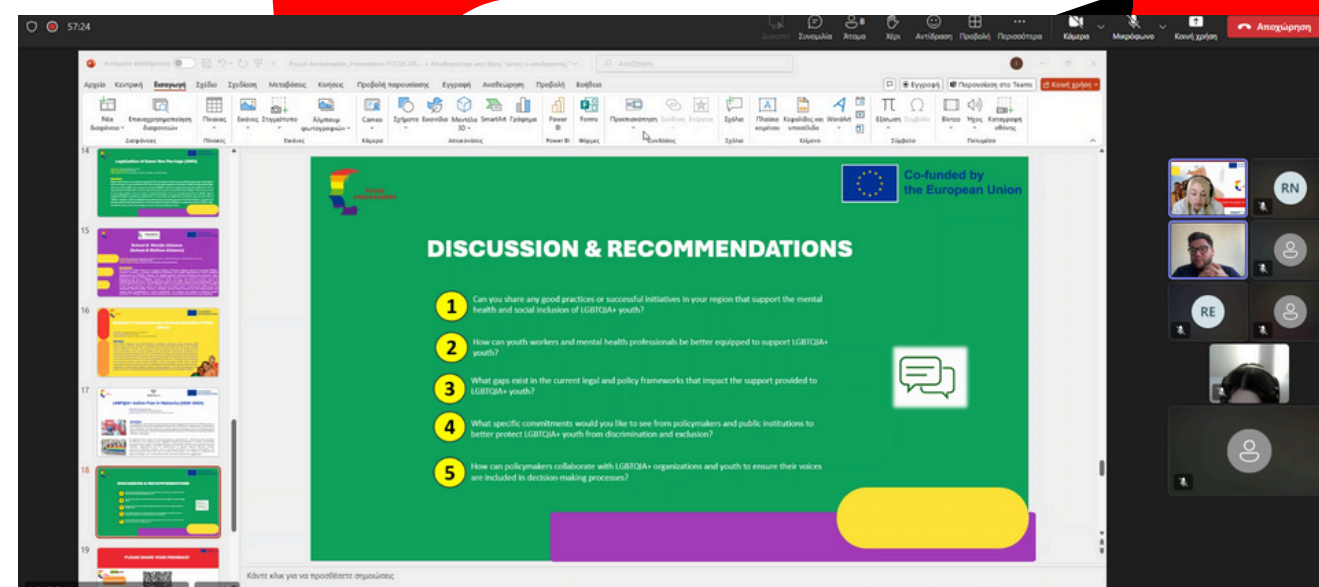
57:24

Συνομιλία Άτομα Χέρι Αντίδραση Προβολή Περισσότερα Κάμερα Μικρόφωνο Κοινή χρήση Αποχώρηση

Αρχείο Κεντρική Εισαγωγή Σχέδιο Σχεδίαση Μεταβάσεις Κινήσεις Προβολή παρουσίασης Εγγραφή Αναθεώρηση Προβολή Βοήθεια

Εγγραφή Παρουσίαση στο Teams Κοινή χρήση

Νέα διαφάνεια Επαναχρησιμοποίηση διαφανειών Πίνακας Εικόνες Στιγμιότυπο Άλμπουμ φωτογραφιών Cameo Σχήματα Εικονίδια Μοντέλα 3D SmartArt Γράφημα Power BI Forms Προεπισκόπηση Σύνδεση Ενέργεια Σχόλιο Πλαίσιο κειμένου Κεφαλίδα και υποσέλιδο WordArt Εξίσωση Σύμβολο Βίντεο Ήχος Καταγραφή οθόνης

Διαφάνειες Πίνακες Εικόνες Κάμερα Απεικονίσεις Power BI Φόρμες Συνδέσεις Σχόλια Κείμενο Σύμβολα Πολυμέσα

14
15
16
17
18
19

Co-funded by the European Union

DISCUSSION & RECOMMENDATIONS

1 Can you share any good practices or successful initiatives in your region that support the mental health and social inclusion of LGBTQIA+ youth?

2 How can youth workers and mental health professionals be better equipped to support LGBTQIA+ youth?

3 What gaps exist in the current legal and policy frameworks that impact the support provided to LGBTQIA+ youth?

4 What specific commitments would you like to see from policymakers and public institutions to better protect LGBTQIA+ youth from discrimination and exclusion?

5 How can policymakers collaborate with LGBTQIA+ organizations and youth to ensure their voices are included in decision-making processes?

Κάντε κλικ για να προσθέσετε σημειώσεις

RN
RE